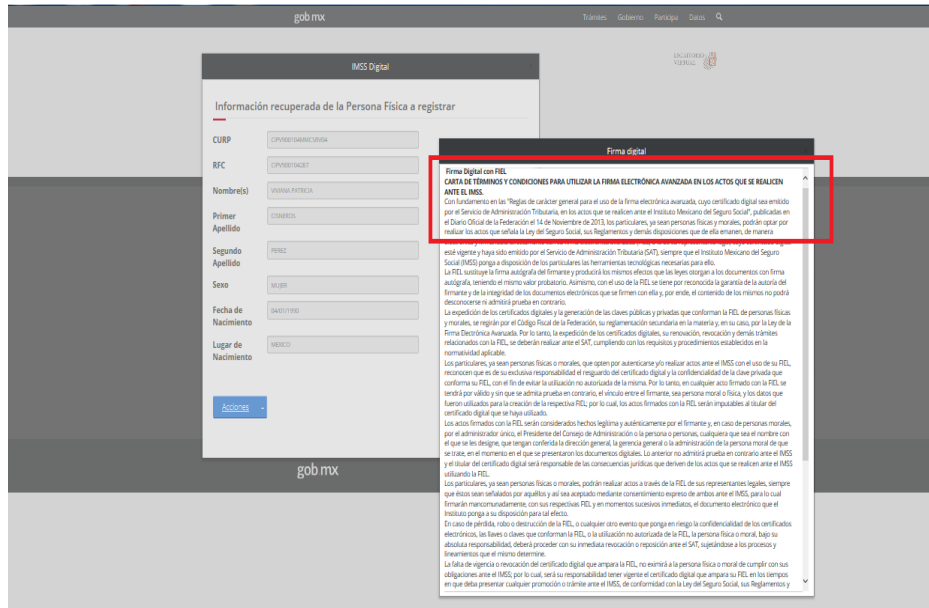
gob mx

Trámites Gobierno Participa Datos

IMSS Digital

Información recuperada de la Persona Física a registrar

CURP CIPV900104MMCSRV04

RFC CIPV900104287

Nombre(s) VIVIANA PATRICIA

Primer Apellido CISNEROS

Segundo Apellido PEREZ

Sexo MUJER

Fecha de Nacimiento 04/01/1990

Lugar de Nacimiento MEXICO

Acciones

gob mx

Firma digital

Firma Digital con FIEL
CARTA DE TÉRMINOS Y CONDICIONES PARA UTILIZAR LA FIRMA ELECTRÓNICA AVANZADA EN LOS ACTOS QUE SE REALICEN ANTE EL IMSS.
Con fundamento en las "Reglas de carácter general para el uso de la firma electrónica avanzada, cuyo certificado digital sea emitido por el Servicio de Administración Tributaria, en los actos que se realicen ante el Instituto Mexicano del Seguro Social", publicadas en el Diario Oficial de la Federación el 14 de Noviembre de 2013, los particulares, ya sean personas físicas y morales, podrán optar por realizar los actos que señala la Ley del Seguro Social, sus Reglamentos y demás disposiciones que de ella emanen, de manera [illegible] esté vigente y haya sido emitido por el Servicio de Administración Tributaria (SAT), siempre que el Instituto Mexicano del Seguro Social (IMSS) ponga a disposición de los particulares las herramientas tecnológicas necesarias para ello.
La FIEL sustituye la firma autógrafa del firmante y producirá los mismos efectos que las leyes otorgan a los documentos con firma autógrafa, teniendo el mismo valor probatorio. Asimismo, con el uso de la FIEL se tiene por reconocida la garantía de la autoría del firmante y de la integridad de los documentos electrónicos que se firmen con ella y, por ende, el contenido de los mismos no podrá desconocerse ni admitirá prueba en contrario.
La expedición de los certificados digitales y la generación de las claves públicas y privadas que conforman la FIEL de personas físicas y morales, se regirán por el Código Fiscal de la Federación, su reglamentación secundaria en la materia y, en su caso, por la Ley de la Firma Electrónica Avanzada. Por lo tanto, la expedición de los certificados digitales, su renovación, revocación y demás trámites relacionados con la FIEL, se deberán realizar ante el SAT, cumpliendo con los requisitos y procedimientos establecidos en la normatividad aplicable.
Los particulares, ya sean personas físicas o morales, que opten por autenticarse y/o realizar actos ante el IMSS con el uso de su FIEL, reconocen que es de su exclusiva responsabilidad el resguardo del certificado digital y la confidencialidad de la clave privada que conforma su FIEL, con el fin de evitar la utilización no autorizada de la misma. Por lo tanto, en cualquier acto firmado con la FIEL se tendrá por válido y sin que se admita prueba en contrario, el vínculo entre el firmante, sea persona moral o física, y los datos que fueron utilizados para la creación de la respectiva FIEL; por lo cual, los actos firmados con la FIEL serán imputables al titular del certificado digital que se haya utilizado.
Los actos firmados con la FIEL serán considerados hechos legítima y auténticamente por el firmante y, en caso de personas morales, por el administrador único, el Presidente del Consejo de Administración o la persona o personas, cualquiera que sea el nombre con el que se les designe, que tengan conferida la dirección general, la gerencia general o la administración de la persona moral de que se trate, en el momento en el que se presentaron los documentos digitales. Lo anterior no admitirá prueba en contrario ante el IMSS y el titular del certificado digital será responsable de las consecuencias jurídicas que deriven de los actos que se realicen ante el IMSS utilizando la FIEL.
Los particulares, ya sean personas físicas o morales, podrán realizar actos a través de la FIEL de sus representantes legales, siempre que éstos sean señalados por aquéllos y así sea aceptado mediante consentimiento expreso de ambos ante el IMSS, para lo cual firmarán mancomunadamente, con sus respectivas FIEL y en momentos sucesivos inmediatos, el documento electrónico que el Instituto ponga a su disposición para tal efecto.
En caso de pérdida, robo o destrucción de la FIEL, o cualquier otro evento que ponga en riesgo la confidencialidad de los certificados electrónicos, las llaves o claves que conforman la FIEL, o la utilización no autorizada de la FIEL, la persona física o moral, bajo su absoluta responsabilidad, deberá proceder con su inmediata revocación o reposición ante el SAT, sujetándose a los procesos y lineamientos que el mismo determine.
La falta de vigencia o revocación del certificado digital que ampara la FIEL, no eximirá a la persona física o moral de cumplir con sus obligaciones ante el IMSS; por lo cual, será su responsabilidad tener vigente el certificado digital que ampara su FIEL en los tiempos en que deba presentar cualquier promoción o trámite ante el IMSS, de conformidad con la Ley del Seguro Social, sus Reglamentos y